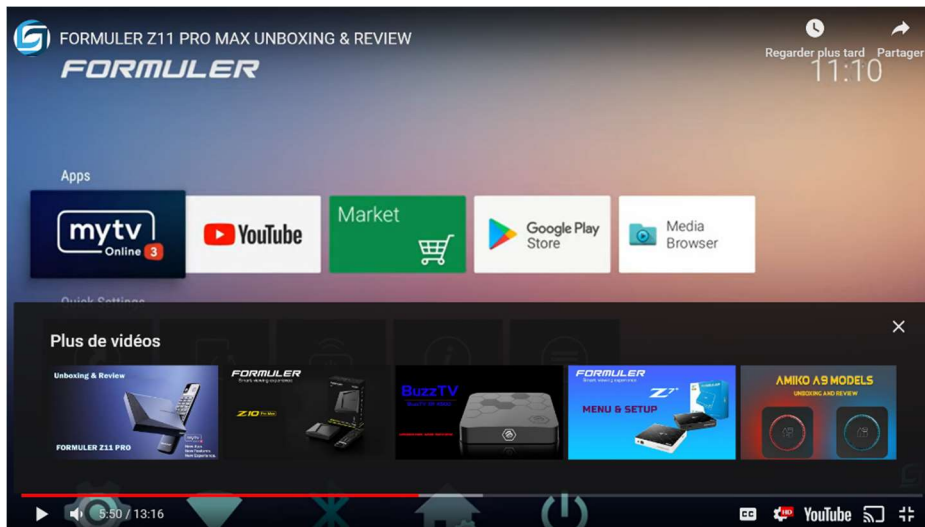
FORMULER Z11 PRO MAX UNBOXING & REVIEW

Regarder plus tard Partager

FORMULER

11:10

Apps

mytv Online 3

YouTube

Market

Google Play Store

Media Browser

Quick Settings

Plus de vidéos

Unboxing & Review

FORMULER Z11 PRO

FORMULER

Z10 Pro Max

BuzzTV

FORMULER

Z7

MENU & SETUP

AMIKO A9 MODELS

UNBOXING AND REVIEW

5:50 / 13:16

CC

HD

YouTube